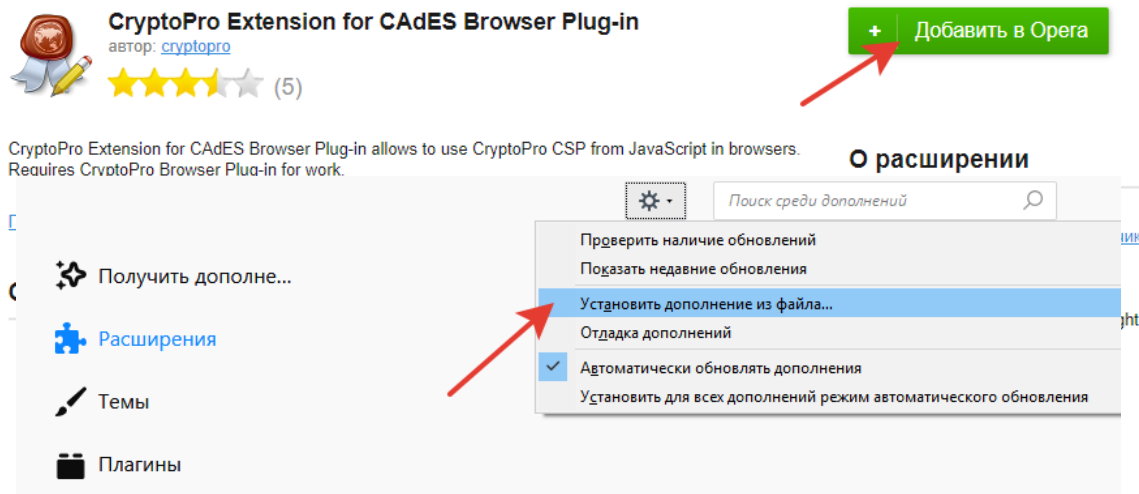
CryptoPro Extension for CAdES Browser Plug-in
автор: cryptopro
(5)

+ Добавить в Opera

CryptoPro Extension for CAdES Browser Plug-in allows to use CryptoPro CSP from JavaScript in browsers. Requires CryptoPro Browser Plug-in for work.

О расширении

Поиск среди дополнений

Получить дополне...
Расширения
Темы
Плагины

Проверить наличие обновлений
Показать недавние обновления
Установить дополнение из файла...
Отладка дополнений
Автоматически обновлять дополнения
Установить для всех дополнений режим автоматического обновления